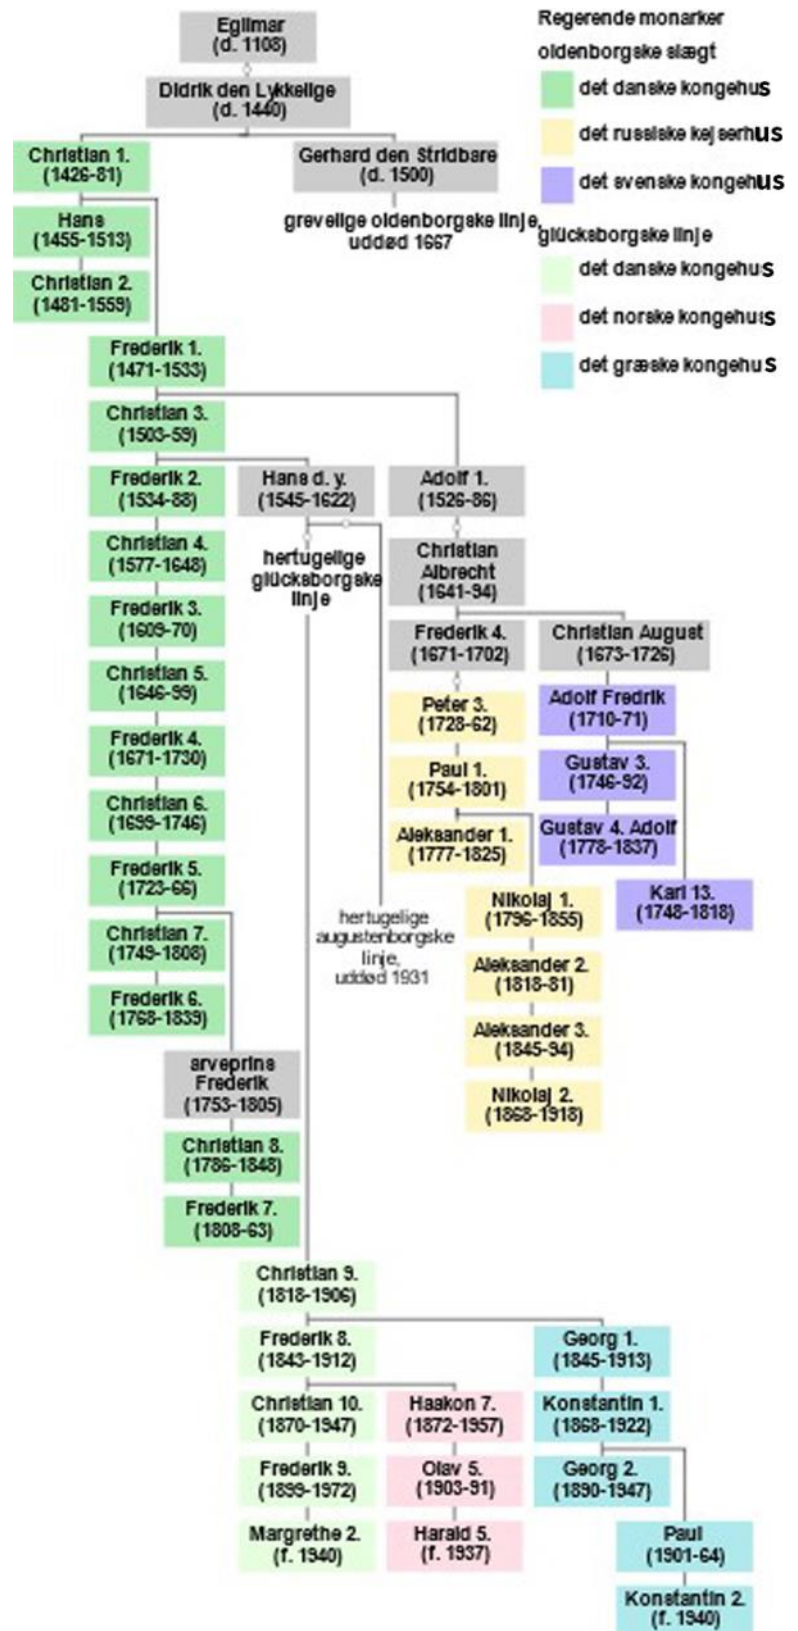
Egilmar
(d. 1108)

Didrik den Lykkelige
(d. 1440)

Christian 1.
(1426-81)

Gerhard den Stridbare
(d. 1500)

grevelige oldenborgske linje, uddød 1667

Hans
(1455-1513)

Christian 2.
(1481-1559)

Frederik 1.
(1471-1533)

Christian 3.
(1503-59)

Frederik 2.
(1534-88)

Hans d. y.
(1545-1622)

Adolf 1.
(1526-86)

hertugelige glücksborgske linje

Christian 4.
(1577-1648)

Christian Albrecht
(1641-94)

Frederik 3.
(1609-70)

Frederik 4.
(1671-1702)

Christian August
(1673-1726)

Christian 5.
(1646-99)

Peter 3.
(1728-62)

Adolf Fredrik
(1710-71)

Frederik 4.
(1671-1730)

Paul 1.
(1754-1801)

Gustav 3.
(1746-92)

Christian 6.
(1699-1746)

Aleksander 1.
(1777-1825)

Gustav 4. Adolf
(1778-1837)

Frederik 5.
(1723-66)

Nikolaj 1.
(1796-1855)

Karl 13.
(1748-1818)

Christian 7.
(1749-1808)

hertugelige augustenborgske linje, uddød 1931

Aleksander 2.
(1818-81)

Frederik 6.
(1768-1839)

Aleksander 3.
(1845-94)

arveprins Frederik
(1753-1805)

Nikolaj 2.
(1868-1918)

Christian 8.
(1786-1848)

Frederik 7.
(1808-63)

Christian 9.
(1818-1906)

Frederik 8.
(1843-1912)

Georg 1.
(1845-1913)

Christian 10.
(1870-1947)

Haakon 7.
(1872-1957)

Konstantin 1.
(1868-1922)

Frederik 9.
(1899-1972)

Olav 5.
(1903-91)

Georg 2.
(1890-1947)

Margrethe 2.
(f. 1940)

Harald 5.
(f. 1937)

Paul
(1901-64)

Konstantin 2.
(f. 1940)

Regerende monarker
oldenborgske slægt
det danske kongehus
det russiske kejserhus
det svenske kongehus
glücksborgske linje
det danske kongehus
det norske kongehus
det græske kongehus